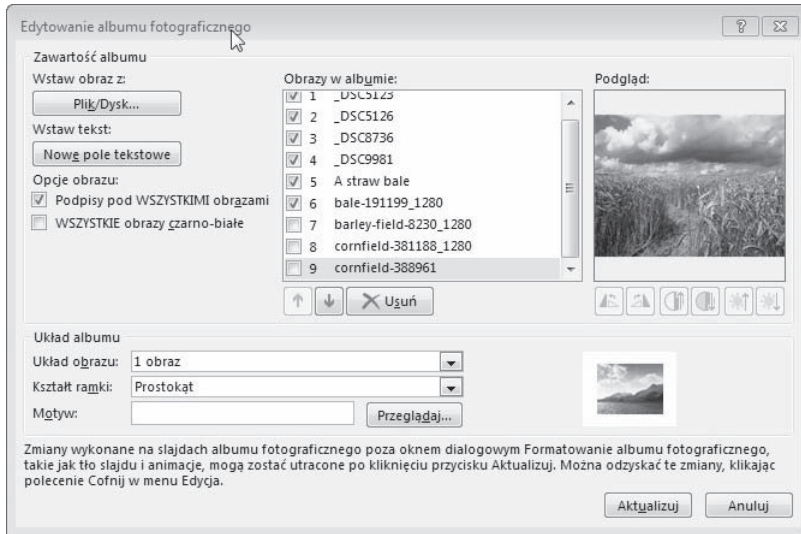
Edytowanie albumu fotograficznego

?

Zawartość albumu

Wstaw obraz z:

Plik/Dysk...

Wstaw tekst:

Nowe pole tekstowe

Opcje obrazu:

Podpisy pod WSZYSTKIMI obrazami

WSZYSTKIE obrazy czarno-białe

Obrazy w albumie:

1 _DSC5123
2 _DSC5126
3 _DSC8736
4 _DSC9981
5 A straw bale
6 bale-191199_1280
7 barley-field-8230_1280
8 cornfield-381188_1280
9 cornfield-388961

Usuń

Podgląd:

Układ albumu

Układ obrazu: 1 obraz

Kształt ramki: Prostokąt

Motyw:

Przeglądaj...

Zmiany wykonane na slajdach albumu fotograficznego poza oknem dialogowym Formatowanie albumu fotograficznego, takie jak tło slajdu i animacje, mogą zostać utracone po kliknięciu przycisku Aktualizuj. Można odzyskać te zmiany, klikając polecenie Cofnij w menu Edycja.

Aktualizuj

Anuluj